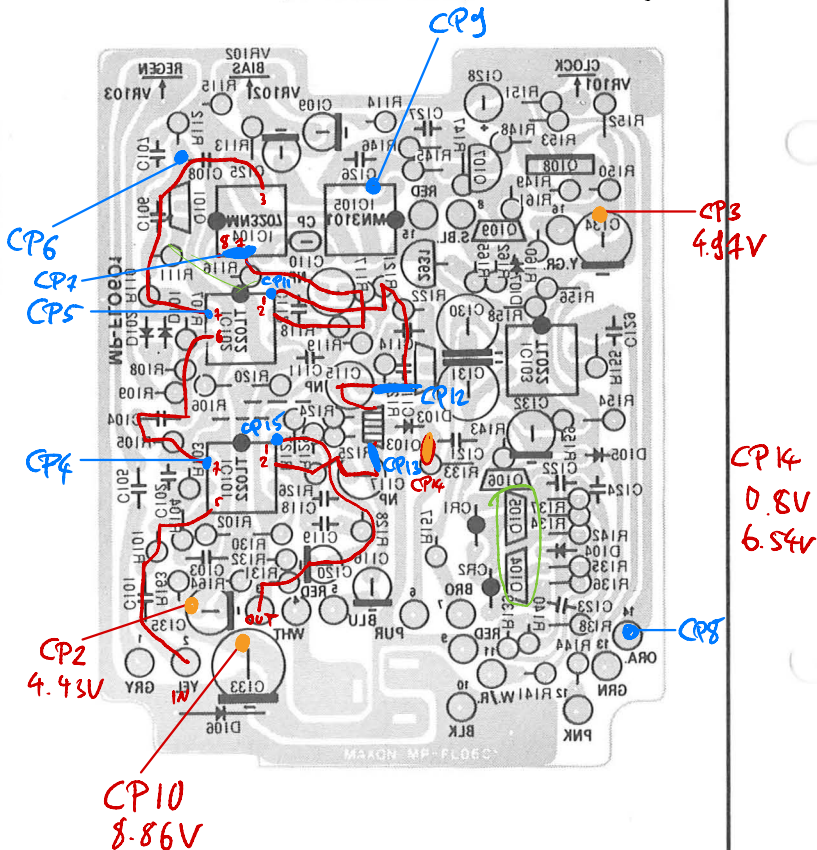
CP9

VR102
BIAS
REGEN
VR103
VR102
R115
CLOCK
VR101
C128
R151
R152
R153
C109
R114
C127
R147
R148
R113
R146
R145
C101
R112
C108
C125
Q108
R149
R150
C126
Q101
IC104
TL022CN
IC105
MN3101
CP
RED
R116
C134
Q109
S.BL
CP6
CP3
4.97V
CP7
C110
R111
R117
R122
Y.GR
R155
CP5
TL022
C130
R158
IC102
D101
C111
R108
R109
R119
R120
C114
IC103
TL022
C115
NP
C131
R106
C104
R105
R124
CP12
D103
C132
R154
CP15
R143
C121
CP4
IC101
TL022
R125
CP13
R133
CP14
C122
D105
C124
CP 14
0.8V
6.54V
C102
C117
R127
R126
C118
R128
Q106
C103
R102
R130
R132
R131
C119
C116
CR1
R137
R134
R142
D104
C107
C120
R135
R136
CR2
CP2
4.43V
C135
RED
BLU
BRO
PUR
C123
R138
R144
ORA.
CP8
OUT
WHT
GRY
YEL
IN
C133
RED
R141
W./R.
GRN
BLK
PNK
D106
MAXON MP-FL060
MP-FL060
CP10
8.86V